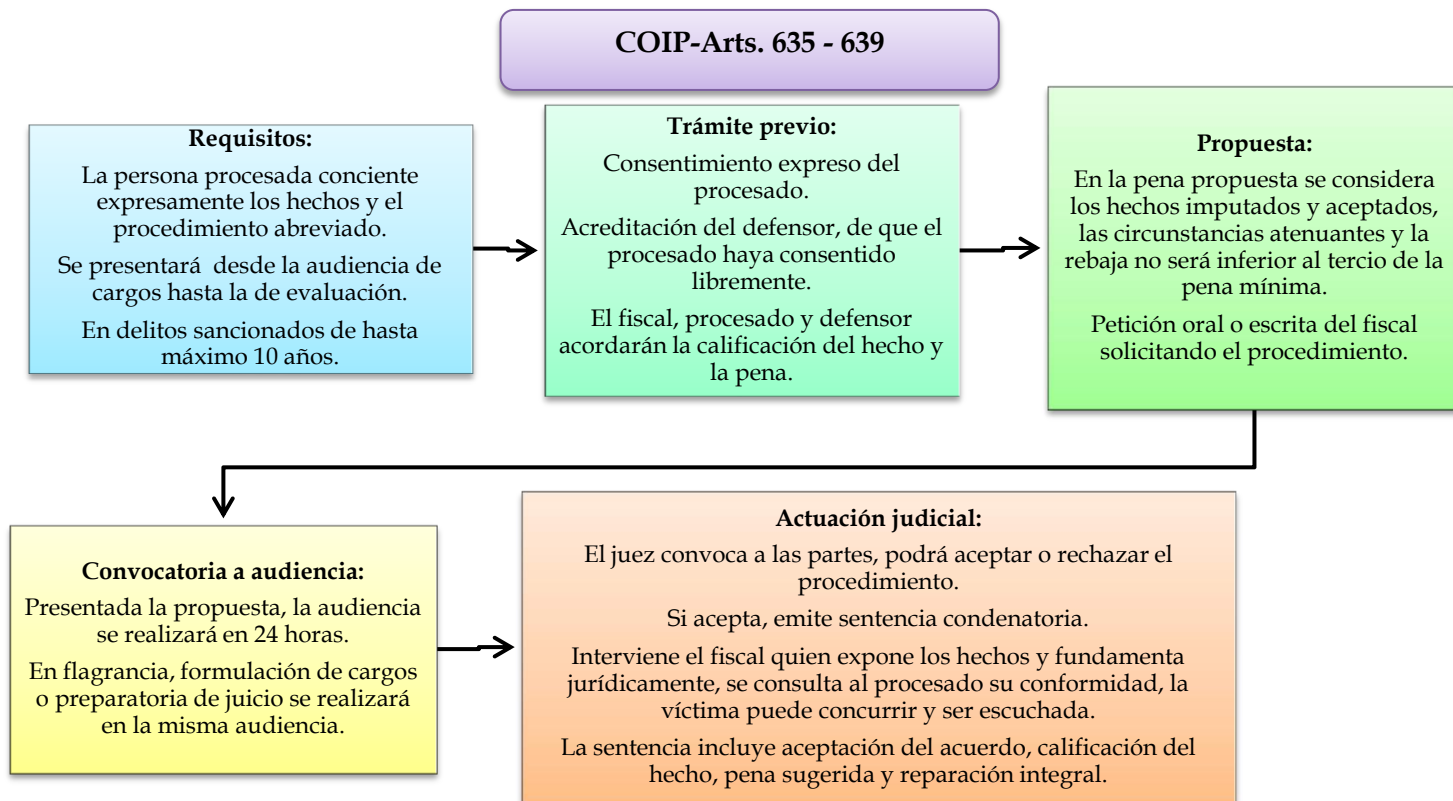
COIP-Arts. 635 - 639

Requisitos:

La persona procesada conciente expresamente los hechos y el procedimiento abreviado.

Se presentará desde la audiencia de cargos hasta la de evaluación.

En delitos sancionados de hasta máximo 10 años.

Trámite previo:

Consentimiento expreso del procesado.

Acreditación del defensor, de que el procesado haya consentido libremente.

El fiscal, procesado y defensor acordarán la calificación del hecho y la pena.

Propuesta:

En la pena propuesta se considera los hechos imputados y aceptados, las circunstancias atenuantes y la rebaja no será inferior al tercio de la pena mínima.

Petición oral o escrita del fiscal solicitando el procedimiento.

Convocatoria a audiencia:

Presentada la propuesta, la audiencia se realizará en 24 horas.

En flagrancia, formulación de cargos o preparatoria de juicio se realizará en la misma audiencia.

Actuación judicial:

El juez convoca a las partes, podrá aceptar o rechazar el procedimiento.

Si acepta, emite sentencia condenatoria.

Interviene el fiscal quien expone los hechos y fundamenta jurídicamente, se consulta al procesado su conformidad, la víctima puede concurrir y ser escuchada.

La sentencia incluye aceptación del acuerdo, calificación del hecho, pena sugerida y reparación integral.